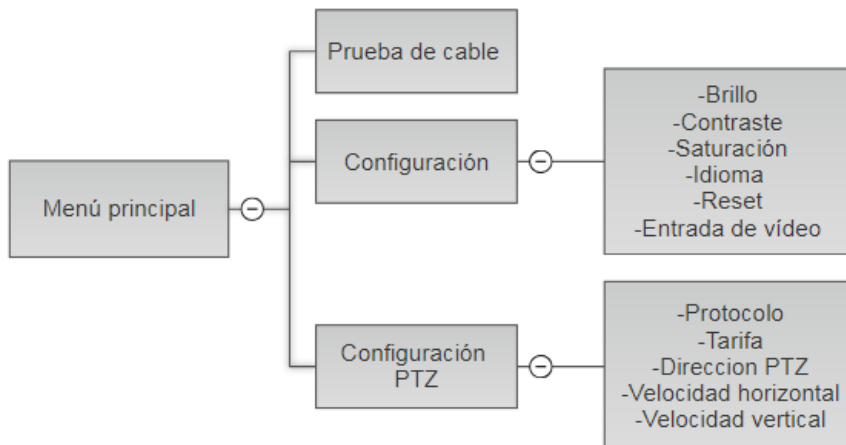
Menú principal

Prueba de cable

Configuración

-Brillo
-Contraste
-Saturación
-Idioma
-Reset
-Entrada de vídeo

Configuración PTZ

-Protocolo
-Tarifa
-Direccion PTZ
-Velocidad horizontal
-Velocidad vertical